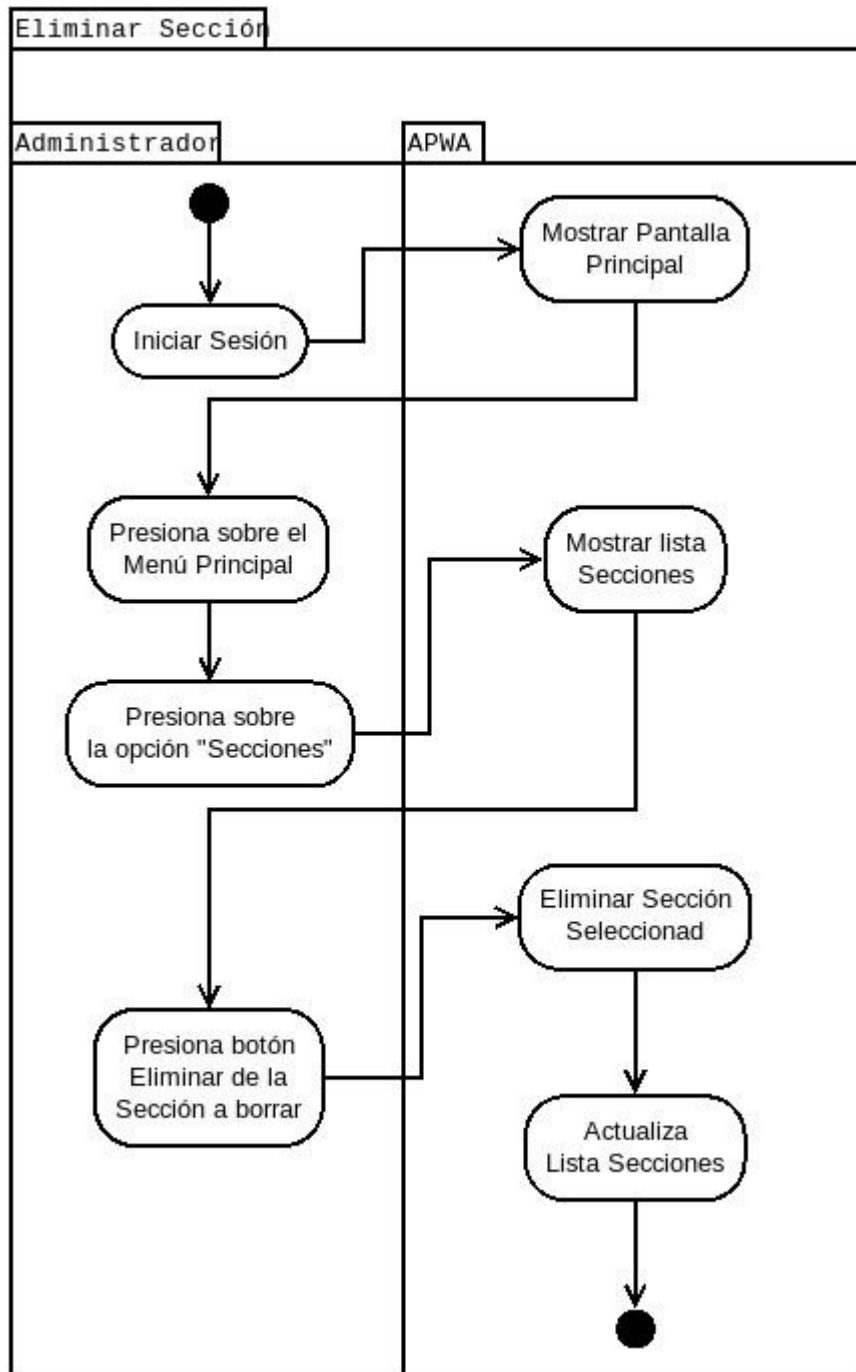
Eliminar Sección

Administrador

APWA

Mostrar Pantalla Principal

Iniciar Sesión

Presiona sobre el Menú Principal

Mostrar lista Secciones

Presiona sobre la opción "Secciones"

Eliminar Sección Seleccionad

Presiona botón Eliminar de la Sección a borrar

Actualiza Lista Secciones